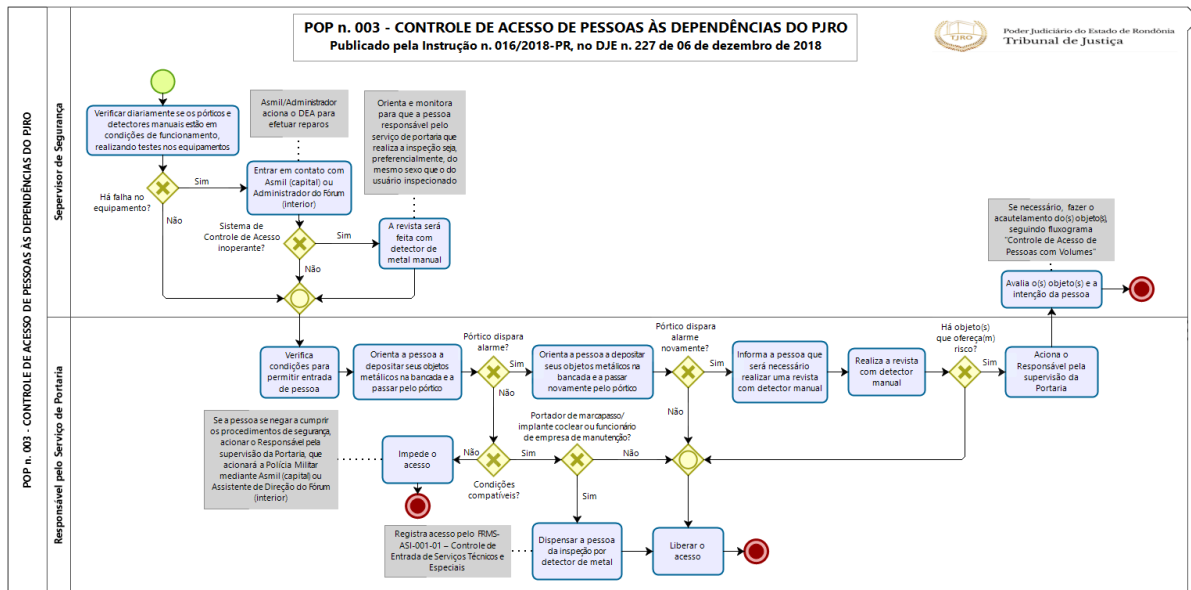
POP n. 003 - CONTROLE DE ACESSO DE PESSOAS ÀS DEPENDÊNCIAS DO PJRO
Publicado pela Instrução n. 016/2018-PR, no DJE n. 227 de 06 de dezembro de 2018

TJRO Poder Judiciário do Estado de Rondônia
Tribunal de Justiça

POP n. 003 - CONTROLE DE ACESSO DE PESSOAS ÀS DEPENDÊNCIAS DO PJRO

Sepervisor de Segurança

Verificar diariamente se os pórticos e detectores manuais estão em condições de funcionamento, realizando testes nos equipamentos

Há falha no equipamento?

Sim

Não

Asmil/Administrador aciona o DEA para efetuar reparos

Entrar em contato com Asmil (capital) ou Administrador do Fórum (interior)

Sistema de Controle de Acesso inoperante?

Sim

Não

Orienta e monitora para que a pessoa responsável pelo serviço de portaria que realiza a inspeção seja, preferencialmente, do mesmo sexo que o do usuário inspecionado

A revista será feita com detector de metal manual

Se necessário, fazer o acautelamento do(s) objeto(s), seguindo fluxograma "Controle de Acesso de Pessoas com Volumes"

Avalia o(s) objeto(s) e a intenção da pessoa

Responsável pelo Serviço de Portaria

Verifica condições para permitir entrada de pessoa

Orienta a pessoa a depositar seus objetos metálicos na bancada e a passar pelo pórtico

Pórtico dispara alarme?

Sim

Não

Orienta a pessoa a depositar seus objetos metálicos na bancada e a passar novamente pelo pórtico

Pórtico dispara alarme novamente?

Sim

Não

Informa a pessoa que será necessário realizar uma revista com detector manual

Realiza a revista com detector manual

Há objeto(s) que ofereça(m) risco?

Sim

Aciona o Responsável pela supervisão da Portaria

Se a pessoa se negar a cumprir os procedimentos de segurança, acionar o Responsável pela supervisão da Portaria, que acionará a Polícia Militar mediante Asmil (capital) ou Assistente de Direção do Fórum (interior)

Impede o acesso

Não

Condições compatíveis?

Sim

Portador de marcapasso/ implante coclear ou funcionário de empresa de manutenção?

Não

Sim

Registra acesso pelo FRMS-ASI-001-01 – Controle de Entrada de Serviços Técnicos e Especiais

Dispensar a pessoa da inspeção por detector de metal

Liberar o acesso